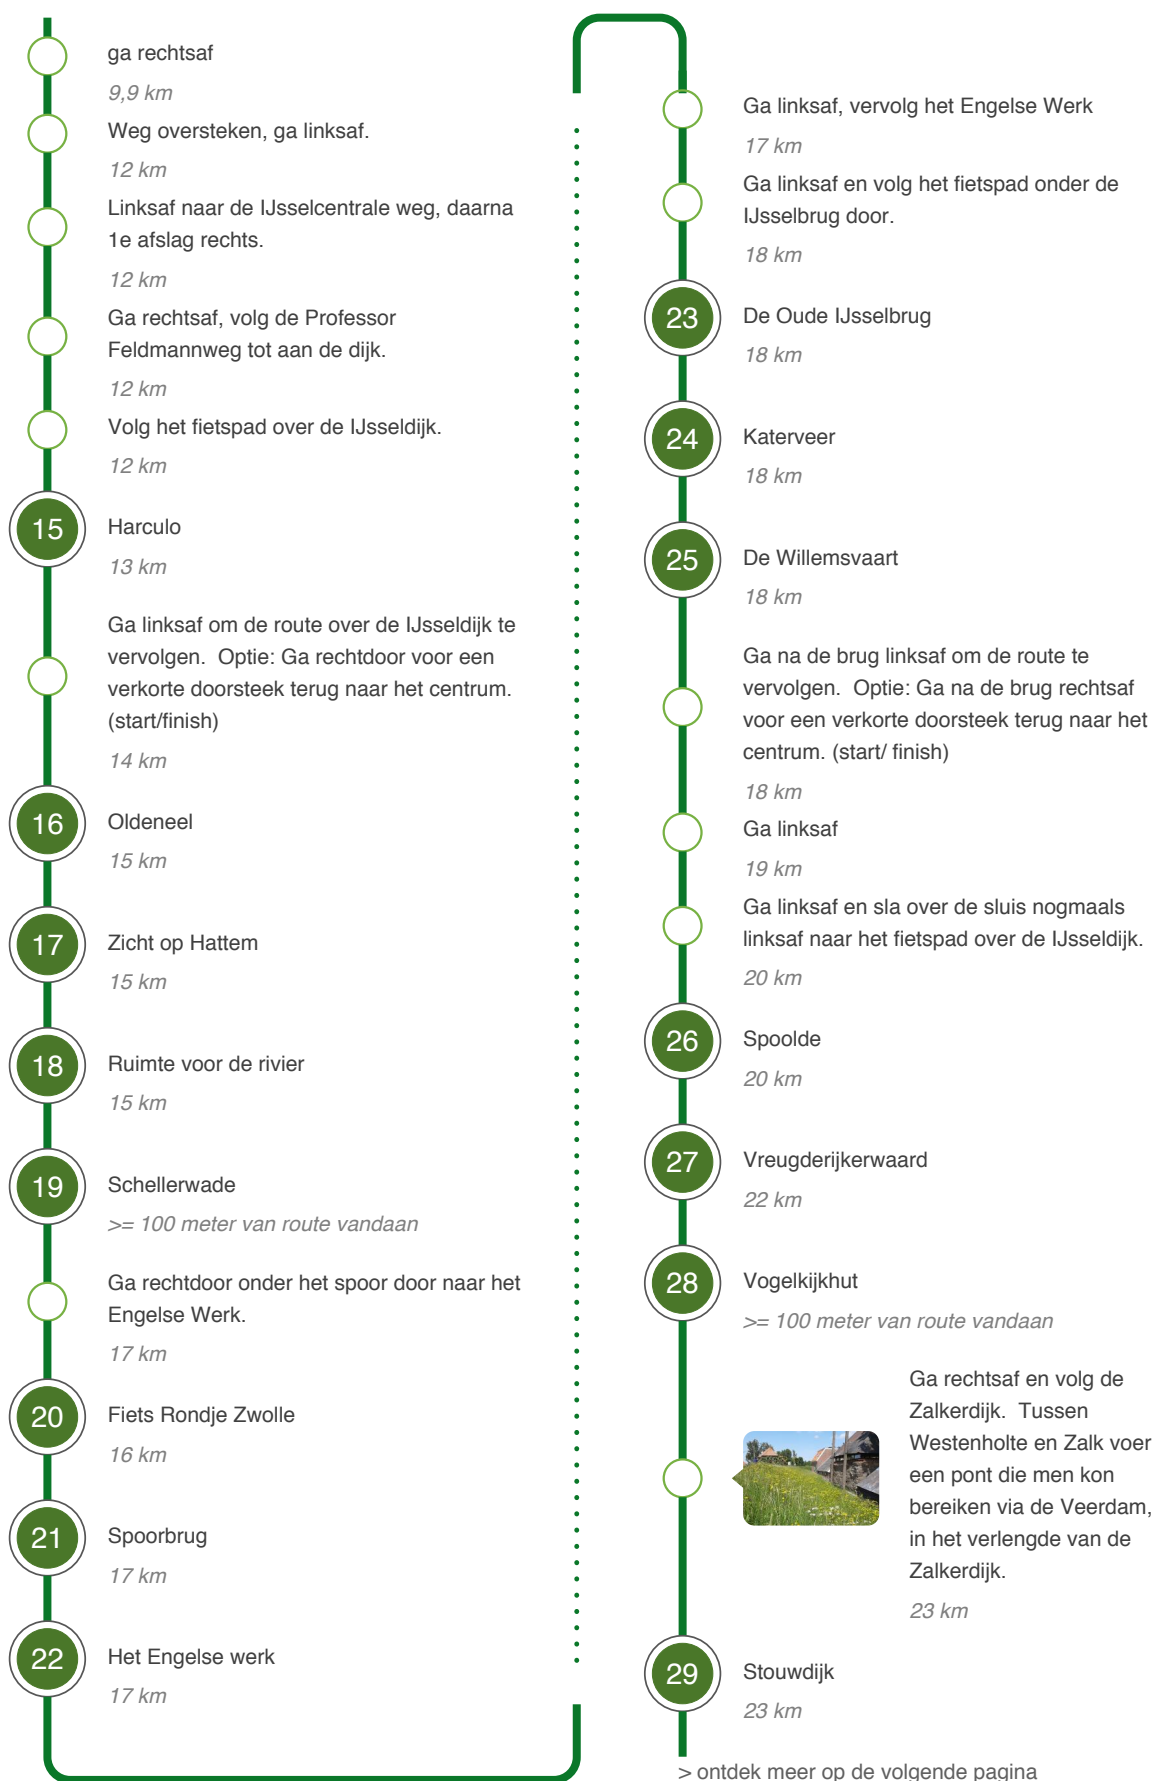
ga rechtsaf

9,9 km

Weg oversteken, ga linksaf.

12 km

Linksaf naar de IJsselcentrale weg, daarna 1e afslag rechts.

12 km

Ga rechtsaf, volg de Professor Feldmannweg tot aan de dijk.

12 km

Volg het fietspad over de IJsseldijk.

12 km

15

Harculo

13 km

Ga linksaf om de route over de IJsseldijk te vervolgen. Optie: Ga rechtdoor voor een verkorte doorsteek terug naar het centrum. (start/finish)

14 km

16

Oldeneel

15 km

17

Zicht op Hattem

15 km

18

Ruimte voor de rivier

15 km

19

Schellerwade

>= 100 meter van route vandaan

Ga rechtdoor onder het spoor door naar het Engelse Werk.

17 km

20

Fiets Rondje Zwolle

16 km

21

Spoorbrug

17 km

22

Het Engelse werk

17 km

Ga linksaf, vervolg het Engelse Werk

17 km

Ga linksaf en volg het fietspad onder de IJsselbrug door.

18 km

23

De Oude IJsselbrug

18 km

24

Katerveer

18 km

25

De Willemsvaart

18 km

Ga na de brug linksaf om de route te vervolgen. Optie: Ga na de brug rechtsaf voor een verkorte doorsteek terug naar het centrum. (start/ finish)

18 km

Ga linksaf

19 km

Ga linksaf en sla over de sluis nogmaals linksaf naar het fietspad over de IJsseldijk.

20 km

26

Spoolde

20 km

27

Vreugderijkerwaard

22 km

28

Vogelkijkhut

>= 100 meter van route vandaan

Ga rechtsaf en volg de Zalkerdijk. Tussen Westenholte en Zalk voer een pont die men kon bereiken via de Veerdam, in het verlengde van de Zalkerdijk.

23 km

29

Stouwdijk

23 km

> ontdek meer op de volgende pagina